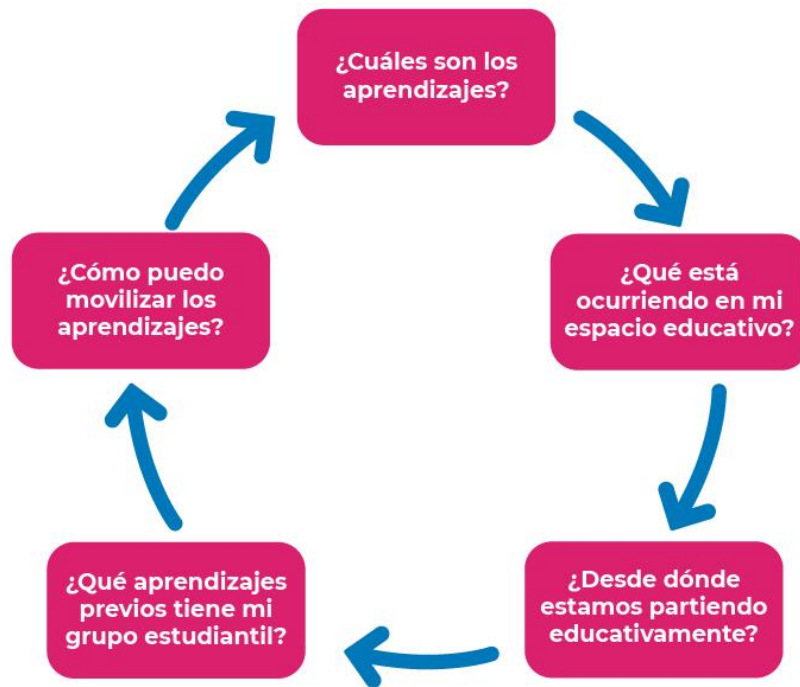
¿Cuáles son los aprendizajes?

¿Qué está ocurriendo en mi espacio educativo?

¿Desde dónde estamos partiendo educativamente?

¿Qué aprendizajes previos tiene mi grupo estudiantil?

¿Cómo puedo movilizar los aprendizajes?